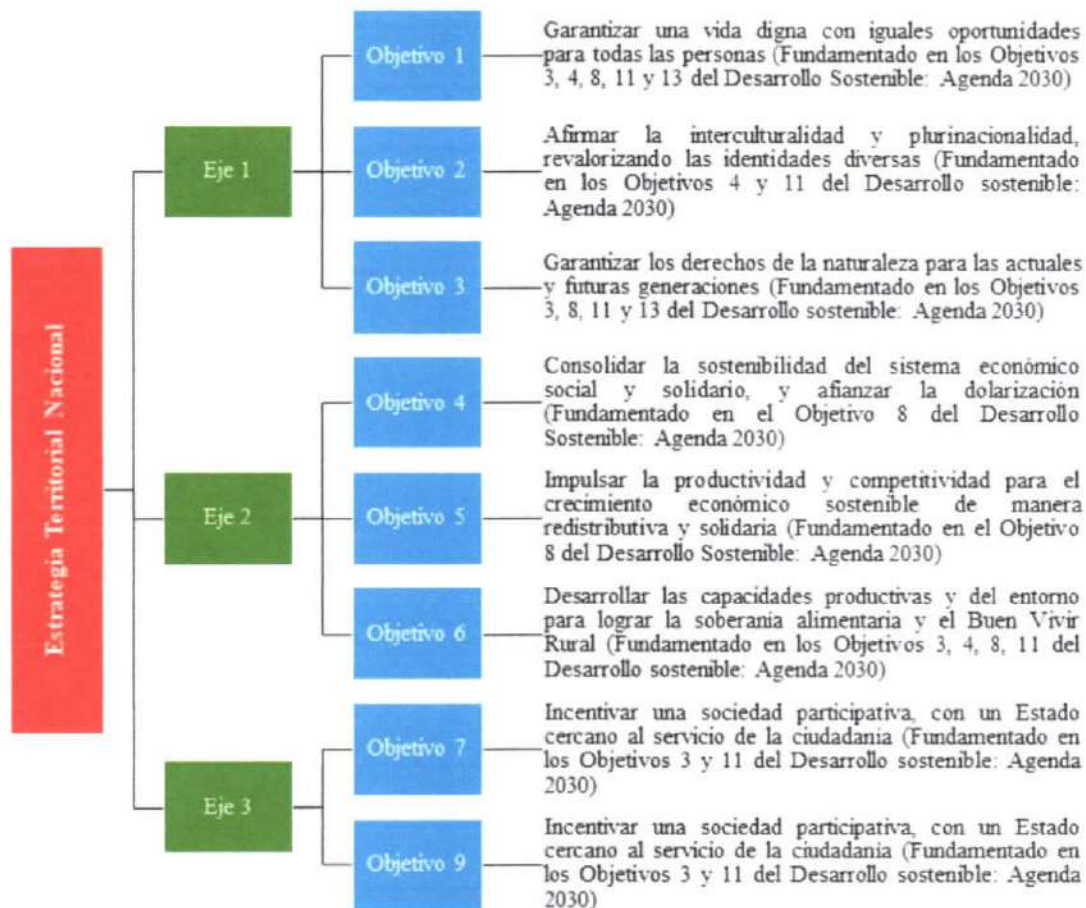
Estrategia Territorial Nacional

Eje 1

Objetivo 1

Garantizar una vida digna con iguales oportunidades para todas las personas (Fundamentado en los Objetivos 3, 4, 8, 11 y 13 del Desarrollo Sostenible: Agenda 2030)

Objetivo 2

Afirmar la interculturalidad y plurinacionalidad, revalorizando las identidades diversas (Fundamentado en los Objetivos 4 y 11 del Desarrollo sostenible: Agenda 2030)

Objetivo 3

Garantizar los derechos de la naturaleza para las actuales y futuras generaciones (Fundamentado en los Objetivos 3, 8, 11 y 13 del Desarrollo sostenible: Agenda 2030)

Eje 2

Objetivo 4

Consolidar la sostenibilidad del sistema económico social y solidario, y afianzar la dolarización (Fundamentado en el Objetivo 8 del Desarrollo Sostenible: Agenda 2030)

Objetivo 5

Impulsar la productividad y competitividad para el crecimiento económico sostenible de manera redistributiva y solidaria (Fundamentado en el Objetivo 8 del Desarrollo Sostenible: Agenda 2030)

Objetivo 6

Desarrollar las capacidades productivas y del entorno para lograr la soberanía alimentaria y el Buen Vivir Rural (Fundamentado en los Objetivos 3, 4, 8, 11 del Desarrollo sostenible: Agenda 2030)

Eje 3

Objetivo 7

Incentivar una sociedad participativa, con un Estado cercano al servicio de la ciudadanía (Fundamentado en los Objetivos 3 y 11 del Desarrollo sostenible: Agenda 2030)

Objetivo 9

Incentivar una sociedad participativa, con un Estado cercano al servicio de la ciudadanía (Fundamentado en los Objetivos 3 y 11 del Desarrollo sostenible: Agenda 2030)